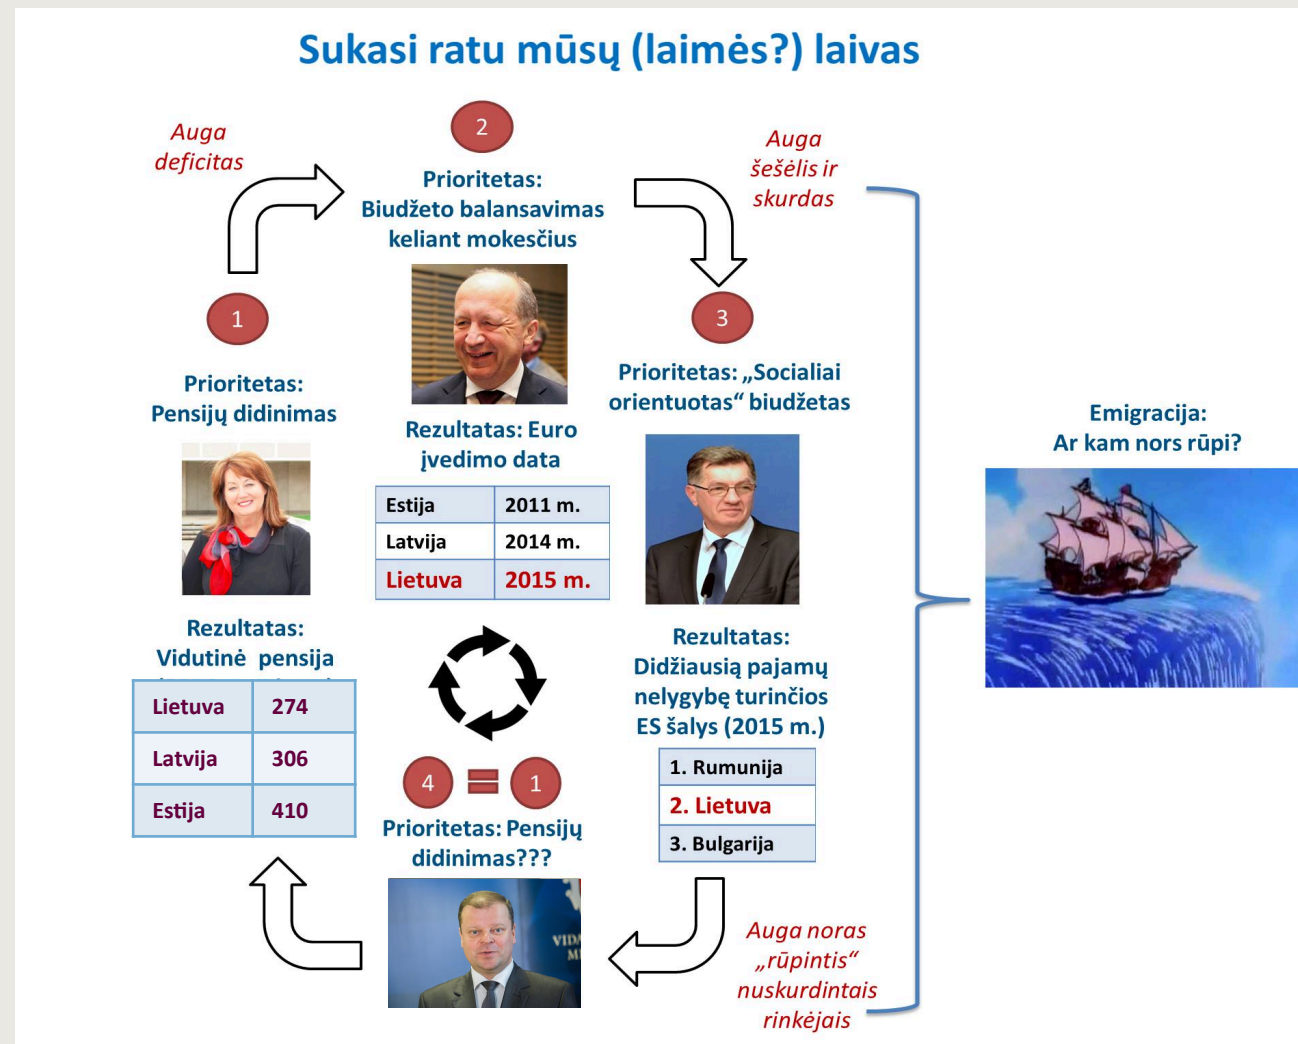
Sukasi ratu mūsų (laimės?) laivas

Auga deficitas

2

Prioritetas: Biudžeto balansavimas keliant mokesčius

Auga šešėlis ir skurdas

1

Prioritetas: Pensijų didinimas

Rezultatas: Euro įvedimo data

| Estija | 2011 m. |
|---|---|
| Latvija | 2014 m. |
| Lietuva | 2015 m. |

3

Prioritetas: „Socialiai orientuotas“ biudžetas

Emigracija: Ar kam nors rūpi?

Rezultatas: Vidutinė pensija

| Lietuva | 274 |
|---|---|
| Latvija | 306 |
| Estija | 410 |

Rezultatas: Didžiausią pajamų nelygybę turinčios ES šalys (2015 m.)

| 1. Rumunija |
|---|
| 2. Lietuva |
| 3. Bulgarija |

4 = 1

Prioritetas: Pensijų didinimas???

Auga noras „rūpintis“ nuskurdintais rinkėjais